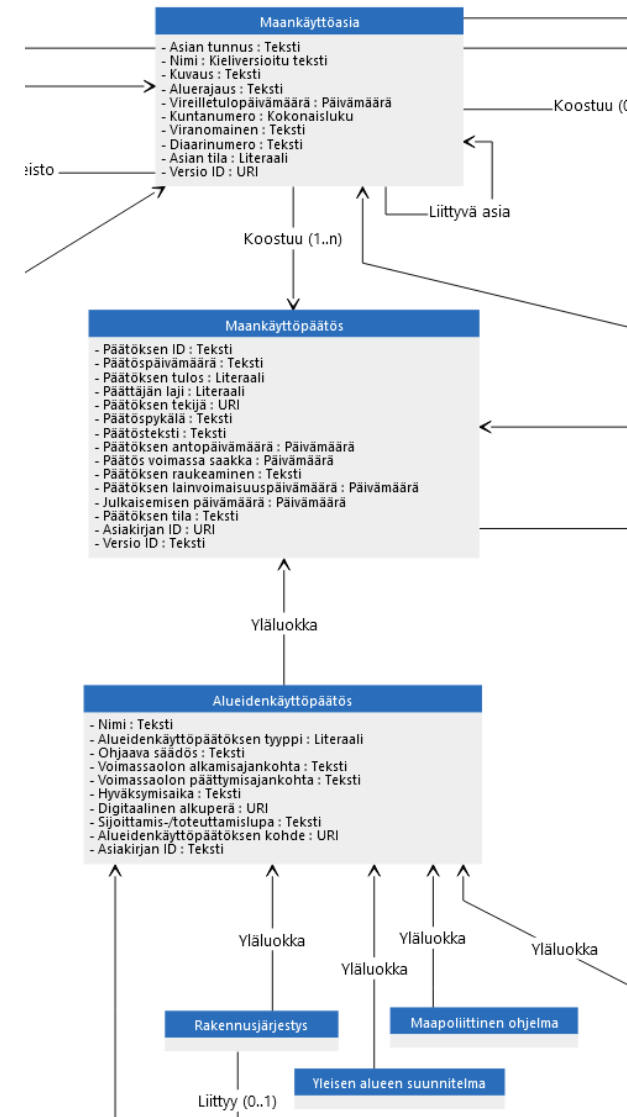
Maankäyttöasia
- Asian tunnus : Teksti
- Nimi : Kieliversioitu teksti
- Kuvaus : Teksti
- Aluerajaus : Teksti
- Vireilletulopäivämäärä : Päivämäärä
- Kuntanumero : Kokonaisluku
- Viranomainen : Teksti
- Diaarinumero : Teksti
- Asian tila : Literaali
- Versio ID : URI

Koostuu (0

eisto

Liittyvä asia

Koostuu (1..n)

Maankäyttöpäätös
- Päätöksen ID : Teksti
- Päätöspäivämäärä : Teksti
- Päätöksen tulos : Literaali
- Päättäjän laji : Literaali
- Päätöksen tekijä : URI
- Päätöspykälä : Teksti
- Päätösteksti : Teksti
- Päätöksen antopäivämäärä : Päivämäärä
- Päätös voimassa saakka : Päivämäärä
- Päätöksen raukeaminen : Teksti
- Päätöksen lainvoimaisuuspäivämäärä : Päivämäärä
- Julkaisemisen päivämäärä : Päivämäärä
- Päätöksen tila : Teksti
- Asiakirjan ID : URI
- Versio ID : Teksti

Yläluokka

Alueidenkäyttöpäätös
- Nimi : Teksti
- Alueidenkäyttöpäätöksen tyyppi : Literaali
- Ohjaava säädös : Teksti
- Voimassaolon alkamisajankohta : Teksti
- Voimassaolon päättymisajankohta : Teksti
- Hyväksymisaika : Teksti
- Digitaalinen alkuperä : URI
- Sijoittamis-/toteuttamislupa : Teksti
- Alueidenkäyttöpäätöksen kohde : URI
- Asiakirjan ID : Teksti

Yläluokka

Yläluokka

Yläluokka

Yläluokka

Rakennusjärjestys

Maapoliittinen ohjelma

Yleisen alueen suunnitelma

Liittyy (0..1)